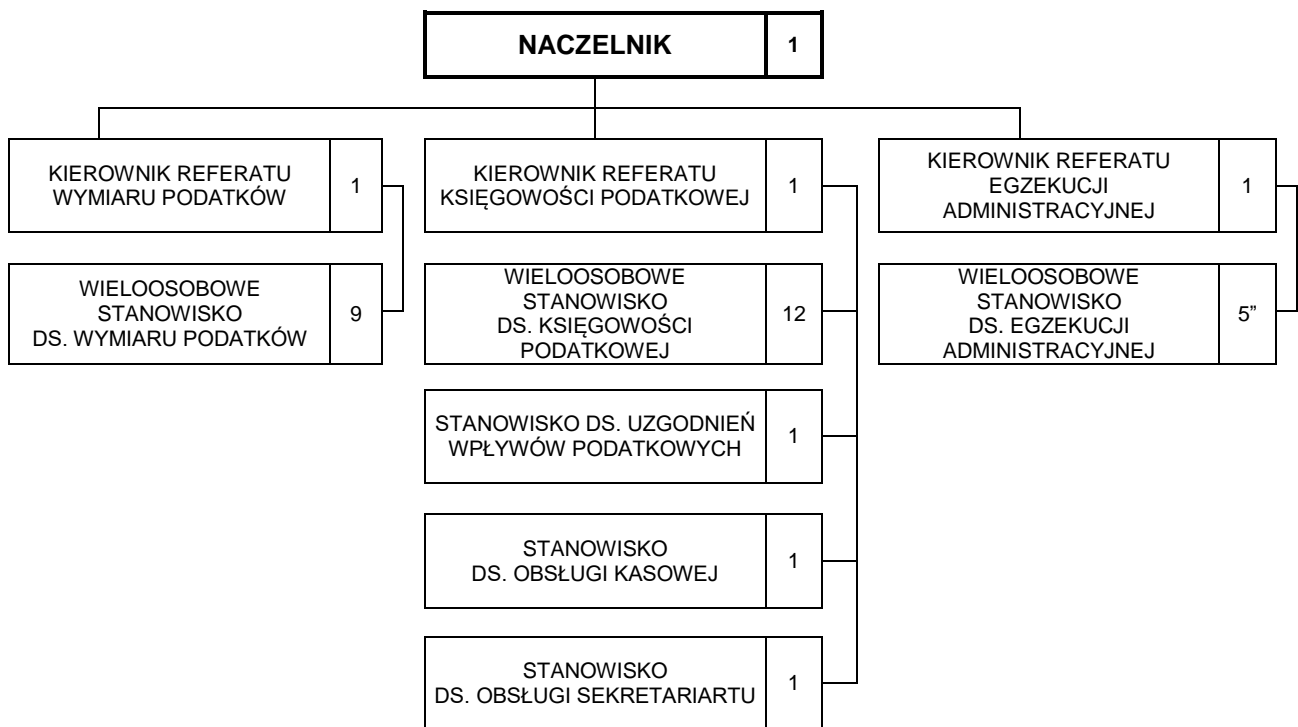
NACZELNIK 1

KIEROWNIK REFERATU WYMIARU PODATKÓW 1

WIELOOSOBOWE STANOWISKO DS. WYMIARU PODATKÓW 9

KIEROWNIK REFERATU KSIĘGOWOŚCI PODATKOWEJ 1

WIELOOSOBOWE STANOWISKO DS. KSIĘGOWOŚCI PODATKOWEJ 12

STANOWISKO DS. UZGODNIEŃ WPŁYWÓW PODATKOWYCH 1

STANOWISKO DS. OBSŁUGI KASOWEJ 1

STANOWISKO DS. OBSŁUGI SEKRETARIARTU 1

KIEROWNIK REFERATU EGZEKUCJI ADMINISTRACYJNEJ 1

WIELOOSOBOWE STANOWISKO DS. EGZEKUCJI ADMINISTRACYJNEJ 5”